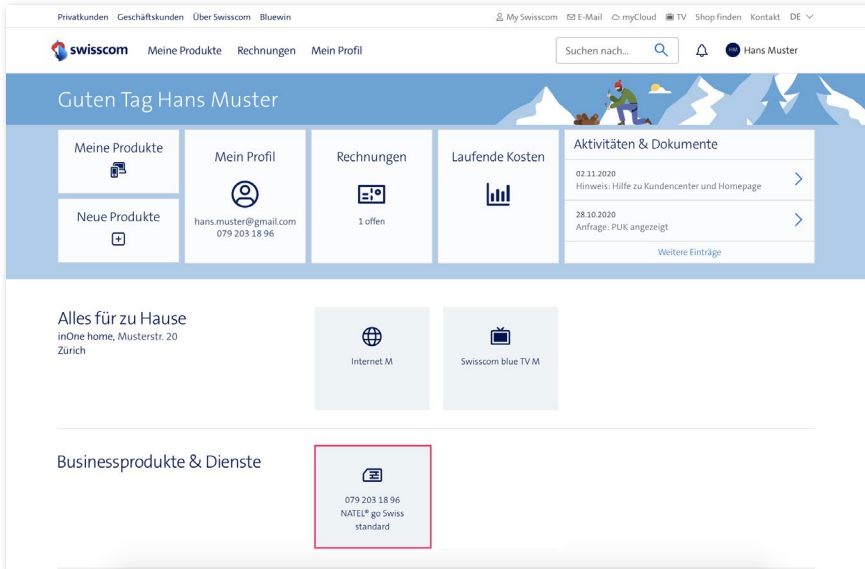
Privatkunden Geschäftskunden Über Swisscom Bluewin

My Swisscom E-Mail myCloud TV Shop finden Kontakt DE

swisscom Meine Produkte Rechnungen Mein Profil

Suchen nach...

HM Hans Muster

Guten Tag Hans Muster

Meine Produkte

Neue Produkte

Mein Profil

hans.muster@gmail.com
079 203 18 96

Rechnungen

1 offen

Laufende Kosten

Aktivitäten & Dokumente

02.11.2020
Hinweis: Hilfe zu Kundencenter und Homepage

28.10.2020
Anfrage: PUK angezeigt

Weitere Einträge

Alles für zu Hause
inOne home, Musterstr. 20
Zürich

Internet M

Swisscom blue TV M

Businessprodukte & Dienste

079 203 18 96
NATEL® go Swiss standard